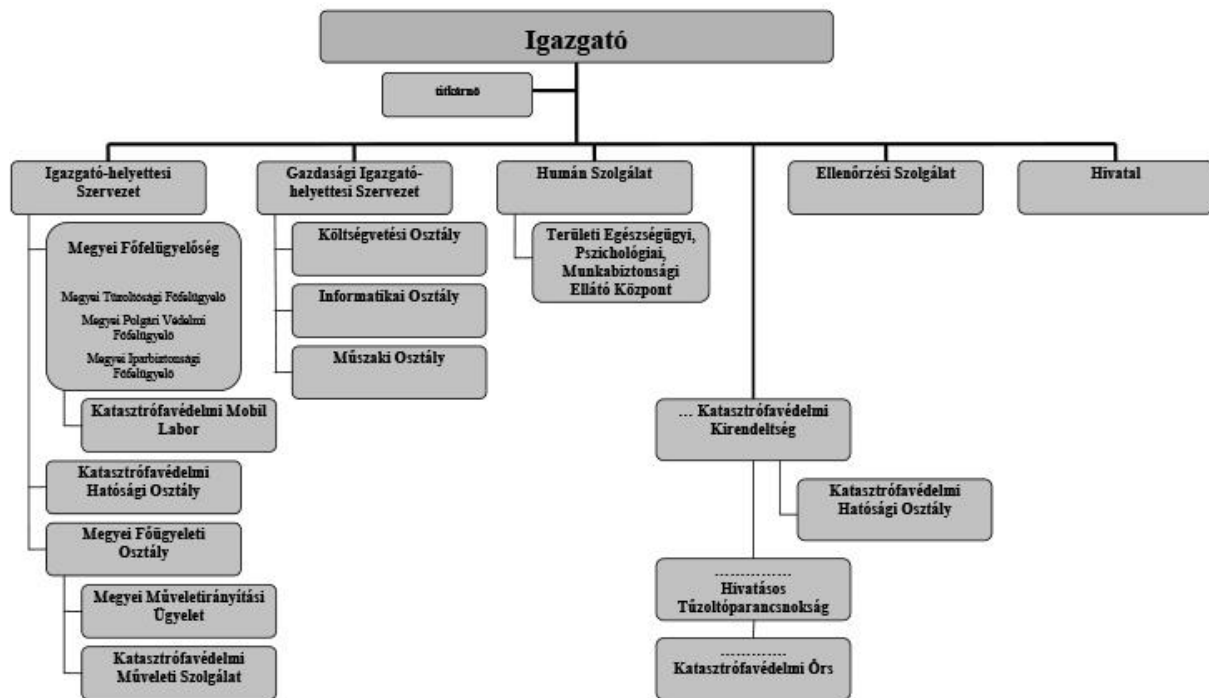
Igazgató

titkárnő

Igazgató-helyettesi Szervezet

Gazdasági Igazgató-helyettesi Szervezet

Humán Szolgálat

Ellenőrzési Szolgálat

Hivatal

Megyei Főfelügyelőség

Megyei Tűzoltósági Főfelügyelő

Megyei Polgári Védelmi Főfelügyelő

Megyei Iparbiztonsági Főfelügyelő

Katasztrófavédelmi Mobil Labor

Katasztrófavédelmi Hatósági Osztály

Megyei Főügyeleti Osztály

Megyei Műveletirányítási Ügyelet

Katasztrófavédelmi Műveleti Szolgálat

Költségvetési Osztály

Informatikai Osztály

Műszaki Osztály

Területi Egészségügyi, Pszichológiai, Munkabiztonsági Ellátó Központ

… Katasztrófavédelmi Kirendeltség

Katasztrófavédelmi Hatósági Osztály

……………… Hivatásos Tűzoltóparancsnokság

…………… Katasztrófavédelmi Őrs